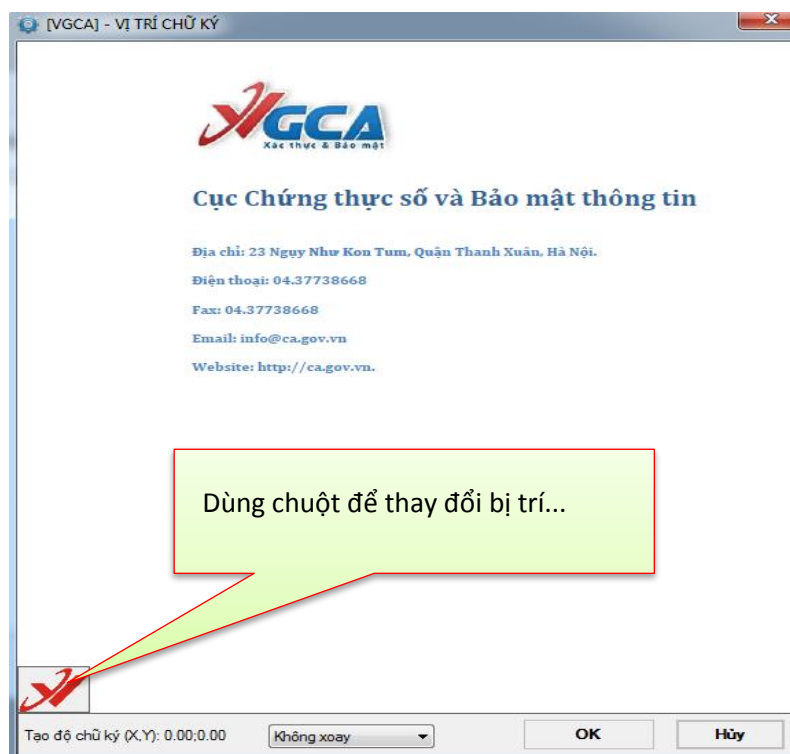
[VGCA] - VỊ TRÍ CHỮ KÝ

VGCA
Xác thực & Bảo mật

Cục Chứng thực số và Bảo mật thông tin

Địa chỉ: 23 Ngụy Như Kon Tum, Quận Thanh Xuân, Hà Nội.

Điện thoại: 04.37738668

Fax: 04.37738668

Email: info@ca.gov.vn

Website: http://ca.gov.vn.

Dùng chuột để thay đổi bị trí...

Tạo độ chữ ký (X,Y): 0.00;0.00 Không xoay OK Hủy